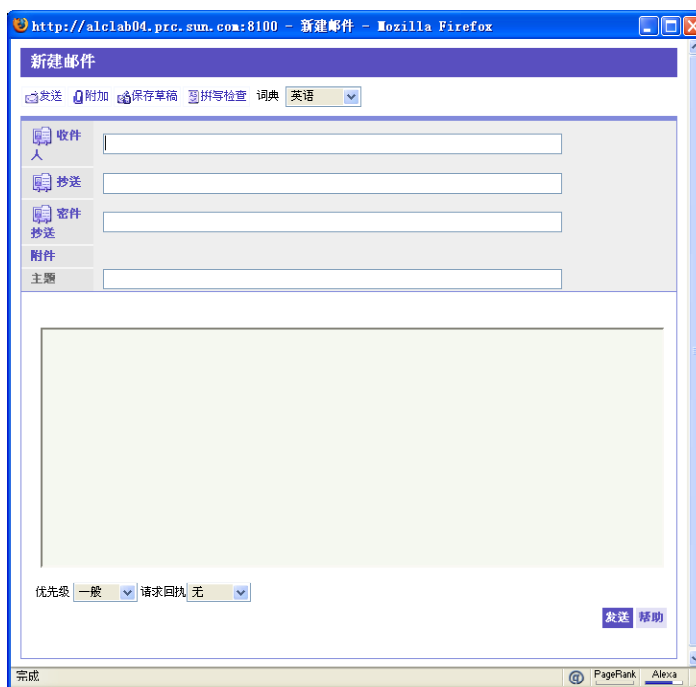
http://alclab04.prc.sun.com:8100 - 新建邮件 - Mozilla Firefox

新建邮件

发送 附加 保存草稿 拼写检查 词典 英语

收件人

抄送

密件抄送

附件

主题

优先级 一般 请求回执 无

发送 帮助

完成 PageRank Alexa